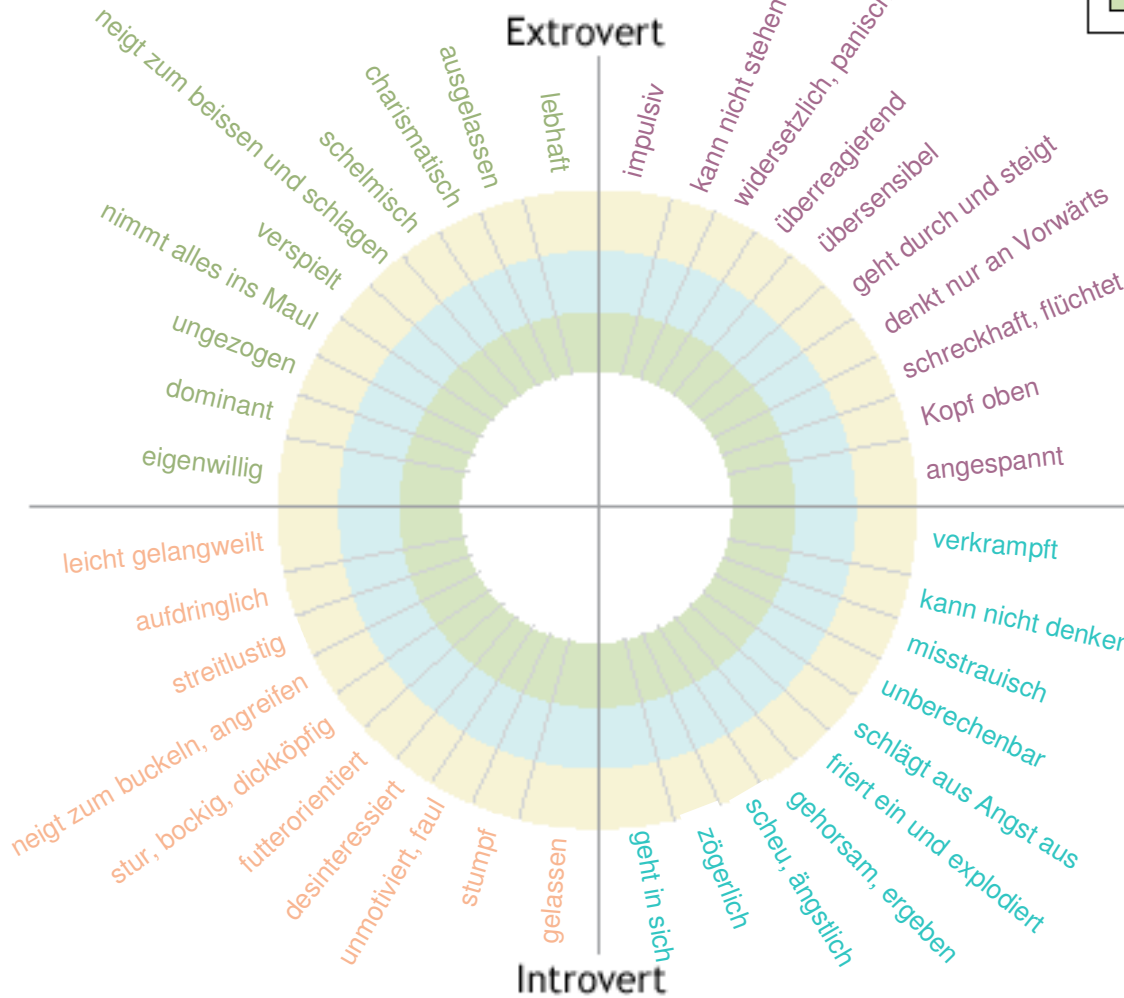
Extrovert

neigt zum beissen und schlagen
charismatisch
ausgelassen
lebhaft
schelmisch
verspielt
nimmt alles ins Maul
ungezogen
dominant
eigenwillig

impulsiv
kann nicht stehen
widersetzlich, panisch
überreagierend
übersensibel
geht durch und steigt
denkt nur an Vorwärts
schreckhaft, flüchtet
Kopf oben
angespannt

leicht gelangweilt
aufdringlich
streitlustig
neigt zum buckeln, angreifen
stur, bockig, dickköpfig
futterorientiert
desinteressiert
unmotiviert, faul
stumpf
gelassen

verkrampft
kann nicht denken
misstrauisch
unberechenbar
schlägt aus Angst aus
friert ein und explodiert
gehorsam, ergeben
scheu, ängstlich
zögerlich
geht in sich

Introvert